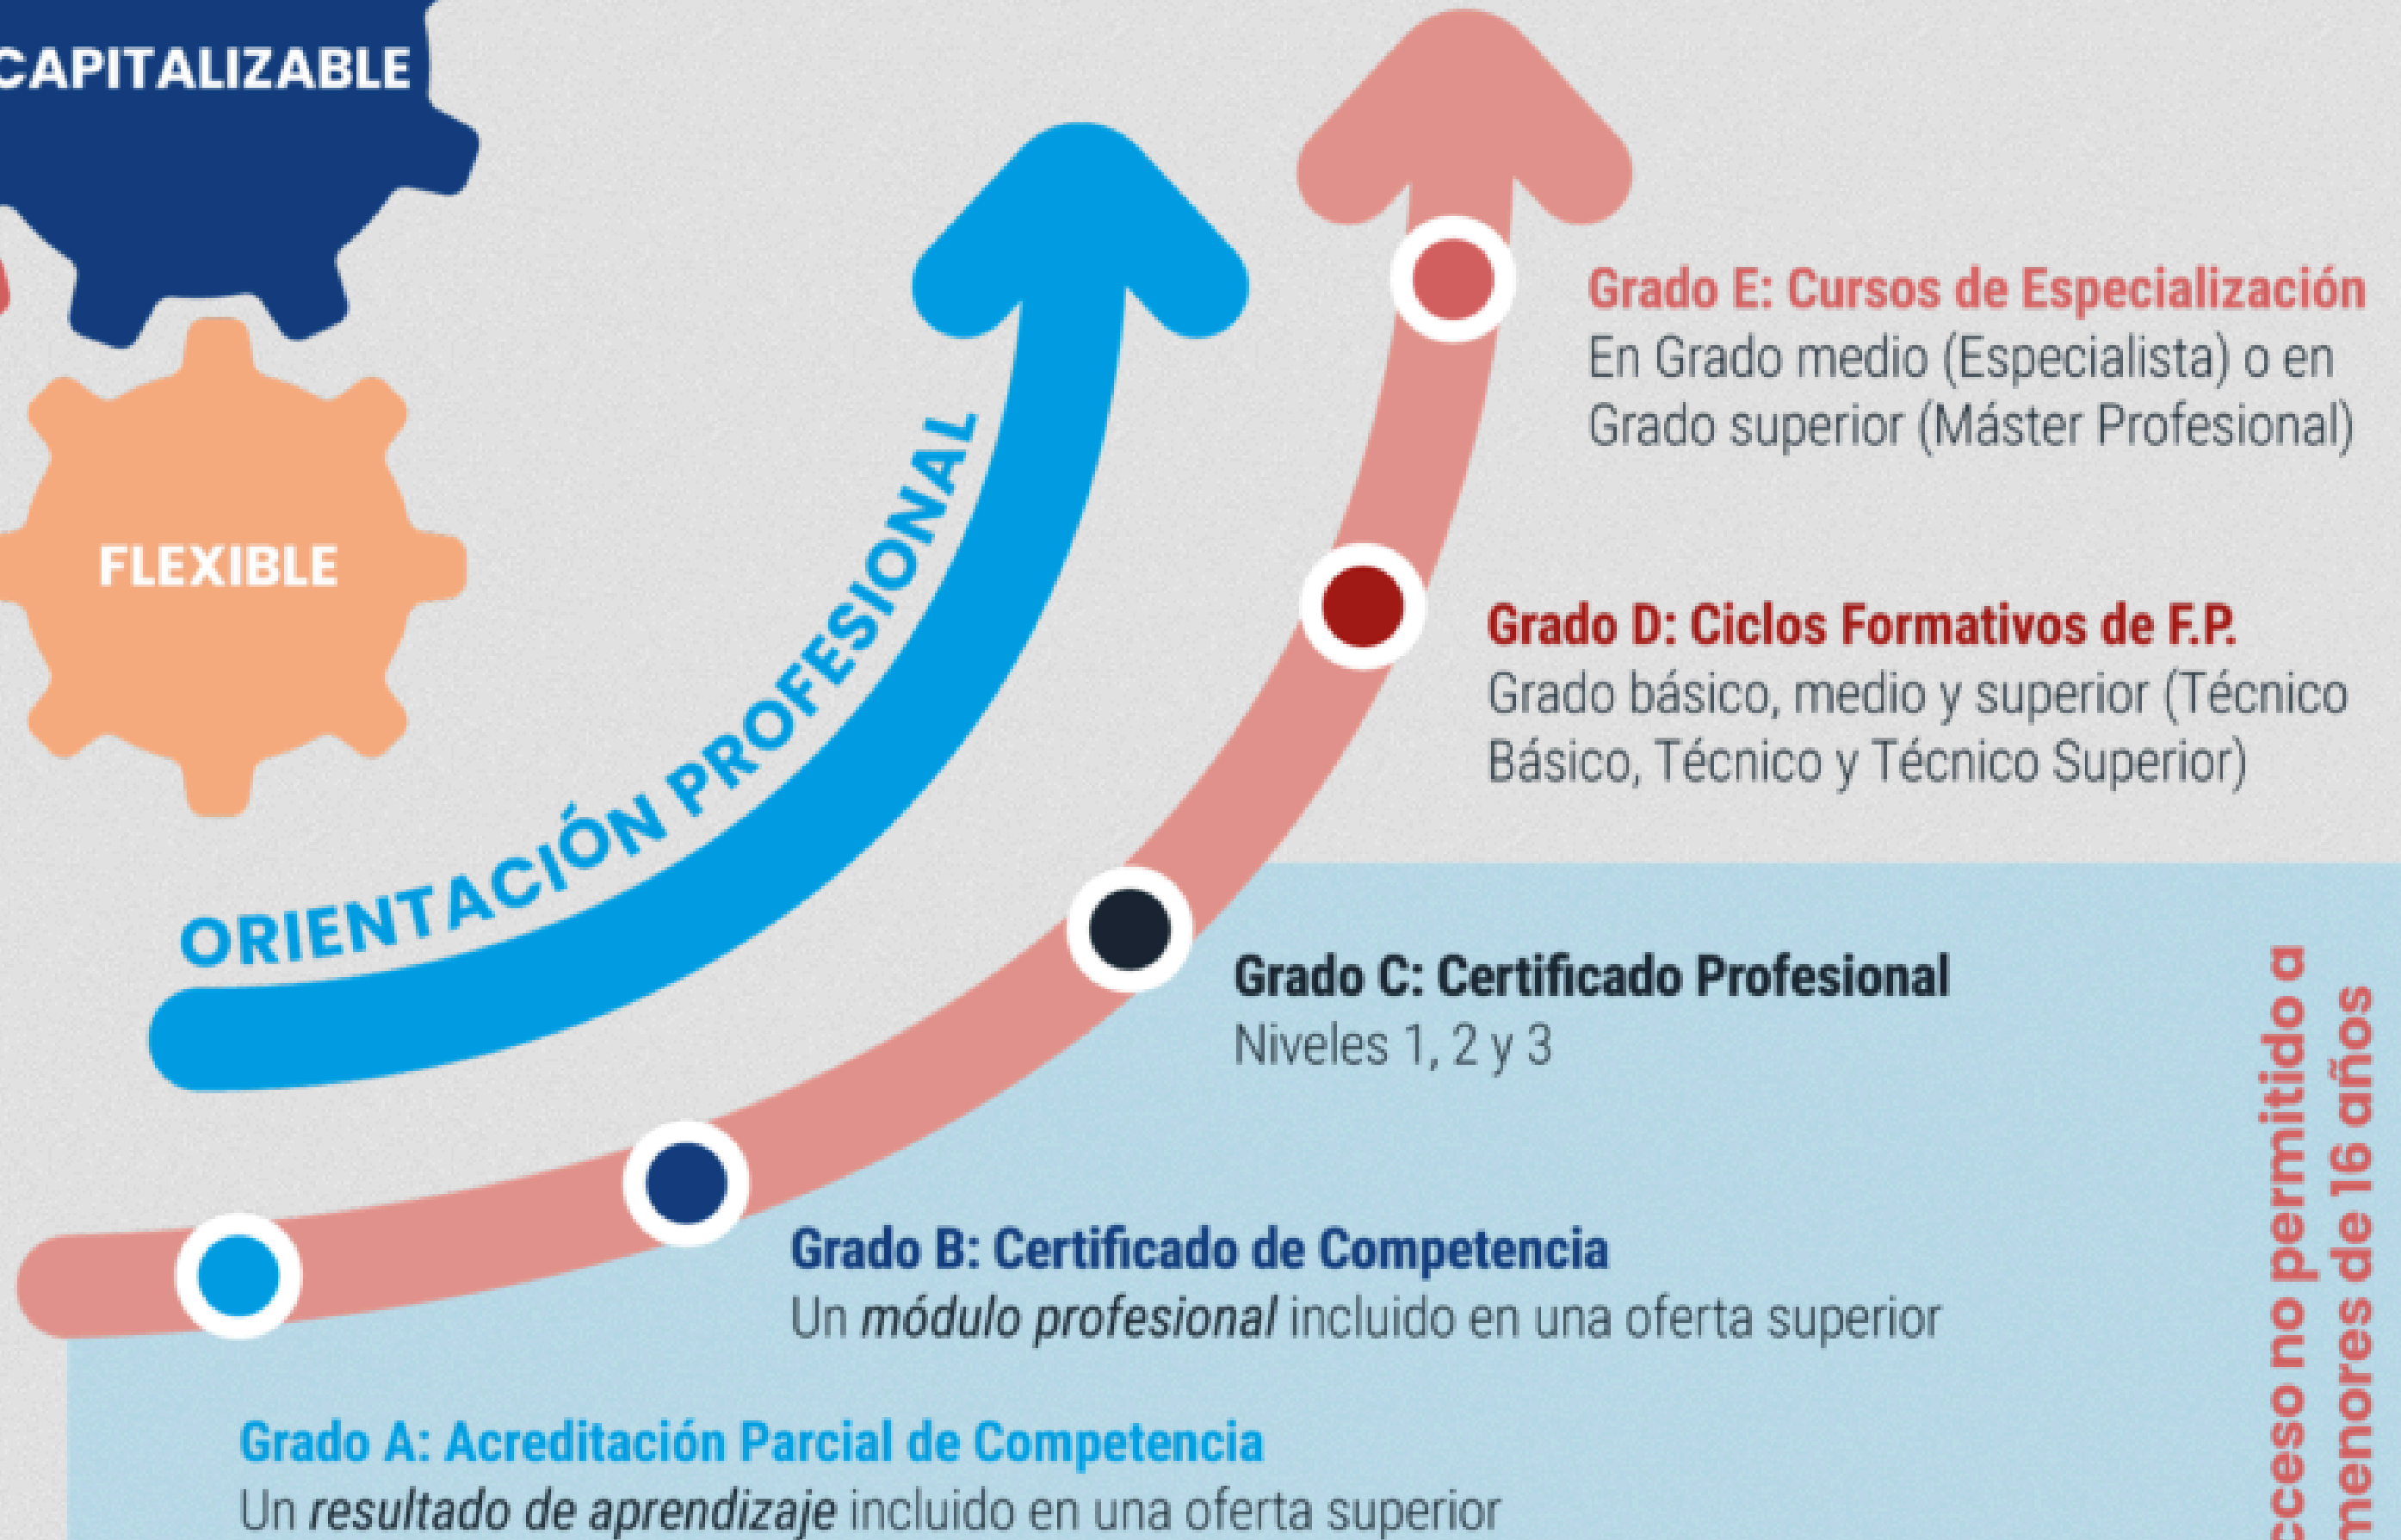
CAPITALIZABLE

FLEXIBLE

ORIENTACIÓN PROFESIONAL

Grado E: Cursos de Especialización
En Grado medio (Especialista) o en Grado superior (Máster Profesional)

Grado D: Ciclos Formativos de F.P.
Grado básico, medio y superior (Técnico Básico, Técnico y Técnico Superior)

Grado C: Certificado Profesional
Niveles 1, 2 y 3

Grado B: Certificado de Competencia
Un *módulo profesional* incluido en una oferta superior

Grado A: Acreditación Parcial de Competencia
Un *resultado de aprendizaje* incluido en una oferta superior

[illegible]cceso no permitido a menores de 16 años